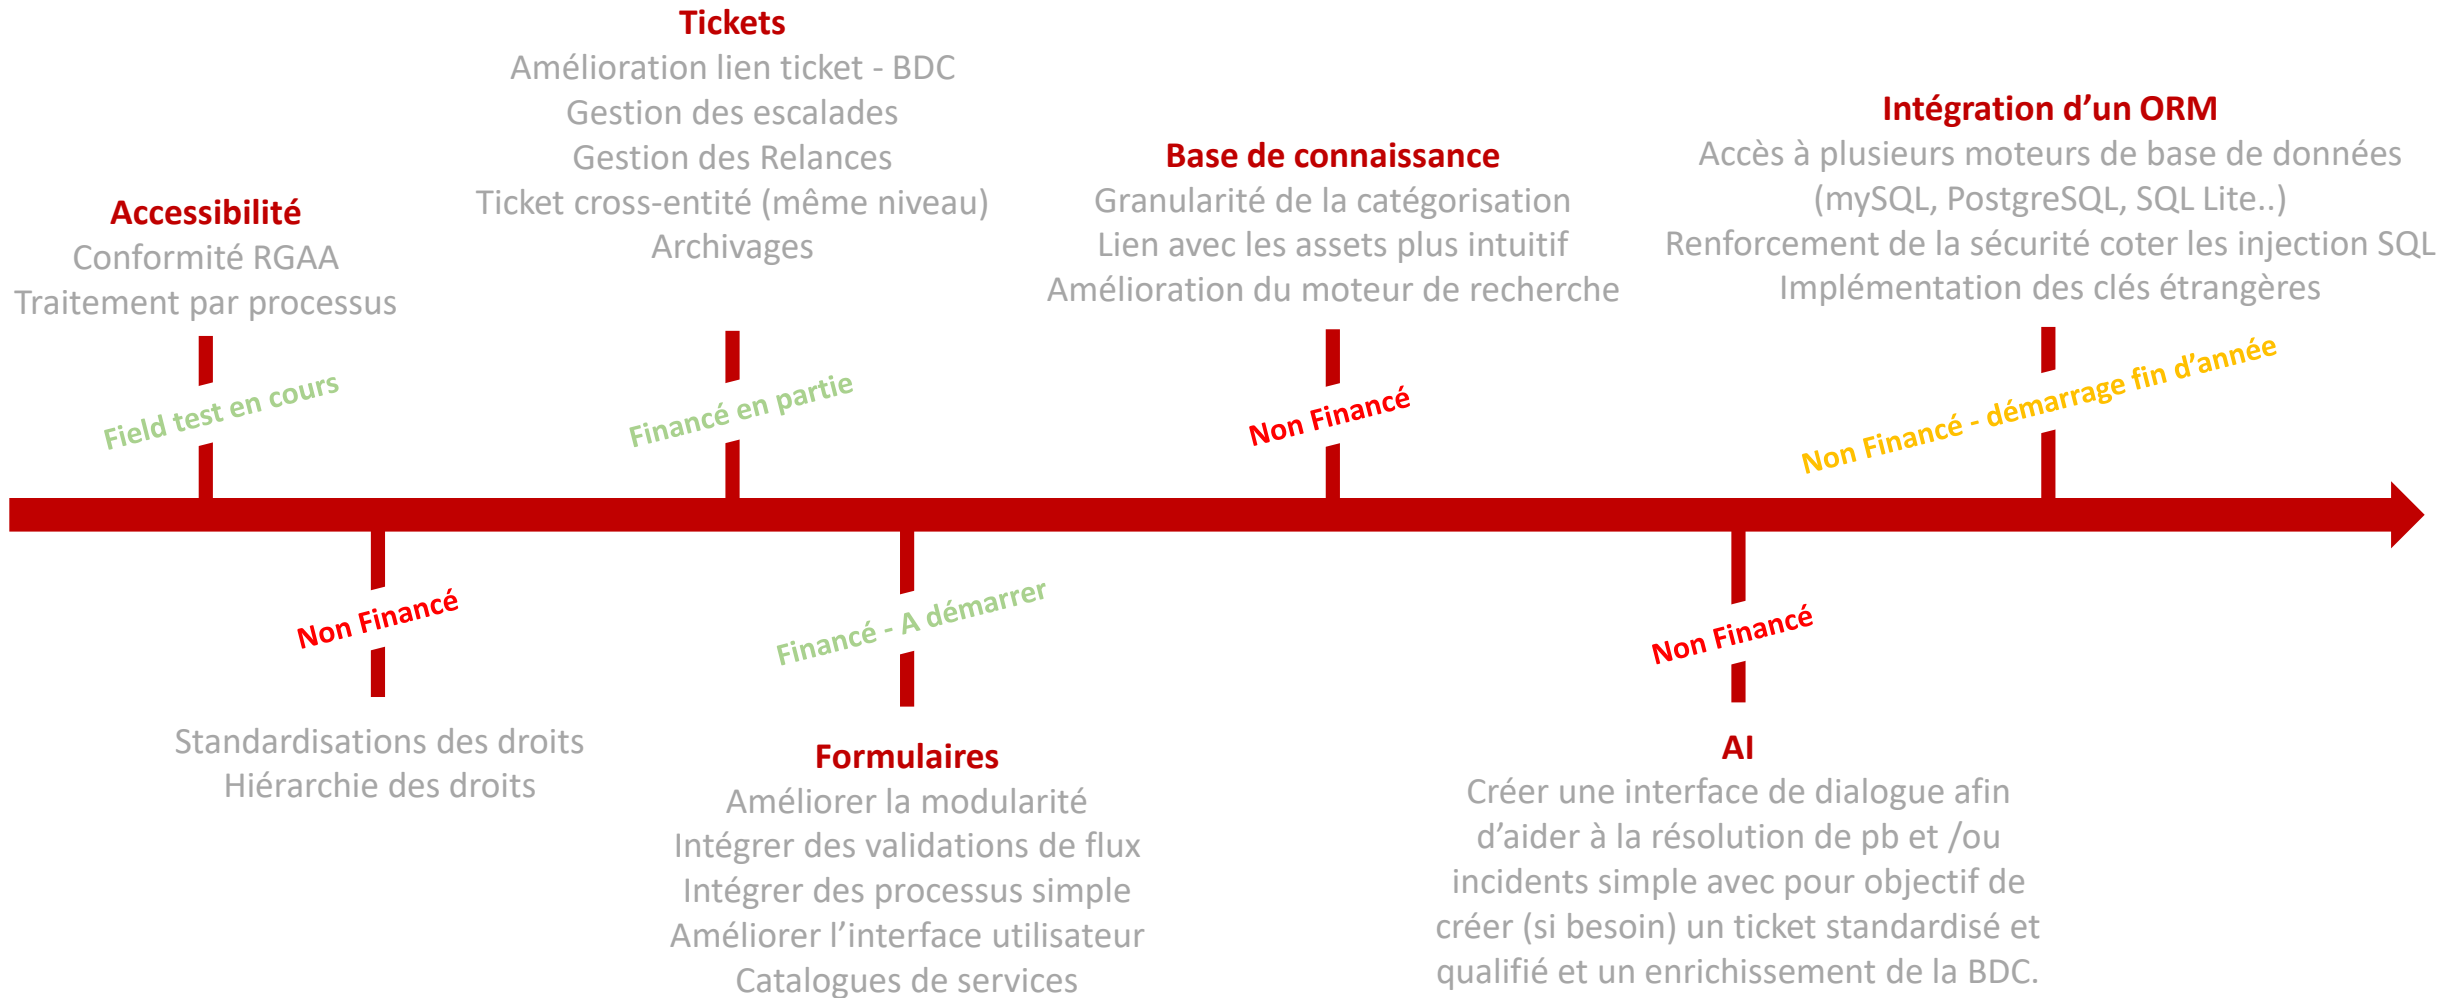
Tickets
Amélioration lien ticket - BDC
Gestion des escalades
Gestion des Relances
Ticket cross-entité (même niveau)
Archivages

Accessibilité
Conformité RGAA
Traitement par processus

Base de connaissance
Granularité de la catégorisation
Lien avec les assets plus intuitif
Amélioration du moteur de recherche

Intégration d'un ORM
Accès à plusieurs moteurs de base de données (mySQL, PostgreSQL, SQL Lite..)
Renforcement de la sécurité coter les injection SQL
Implémentation des clés étrangères

Field test en cours

Financé en partie

Non Financé

Non Financé - démarrage fin d'année

Non Financé

Financé - A démarrer

Non Financé

Standardisations des droits
Hiérarchie des droits

Formulaires
Améliorer la modularité
Intégrer des validations de flux
Intégrer des processus simple
Améliorer l'interface utilisateur
Catalogues de services

AI
Créer une interface de dialogue afin d'aider à la résolution de pb et /ou incidents simple avec pour objectif de créer (si besoin) un ticket standardisé et qualifié et un enrichissement de la BDC.